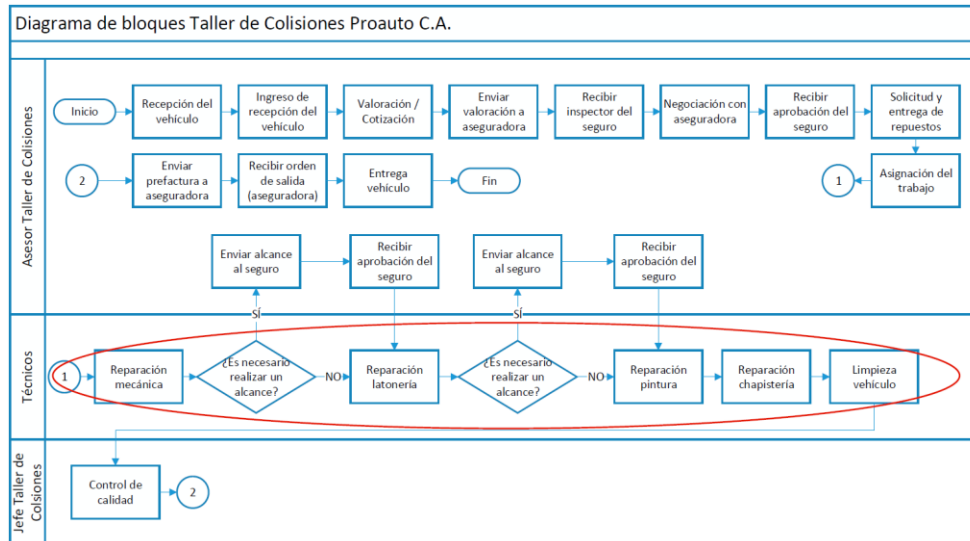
Diagrama de bloques Taller de Colisiones Proauto C.A.

Asesor Taller de Colisiones

Inicio
Recepción del vehículo
Ingreso de recepción del vehículo
Valoración / Cotización
Enviar valoración a aseguradora
Recibir inspector del seguro
Negociación con aseguradora
Recibir aprobación del seguro
Solicitud y entrega de repuestos
Asignación del trabajo
1

2
Enviar prefactura a aseguradora
Recibir orden de salida (aseguradora)
Entrega vehículo
Fin

Enviar alcance al seguro
Recibir aprobación del seguro
Enviar alcance al seguro
Recibir aprobación del seguro

Técnicos

1
Reparación mecánica
¿Es necesario realizar un alcance?
SÍ
NO
Reparación latonería
¿Es necesario realizar un alcance?
SÍ
NO
Reparación pintura
Reparación chapistería
Limpieza vehículo

Jefe Taller de Colisiones

Control de calidad
2